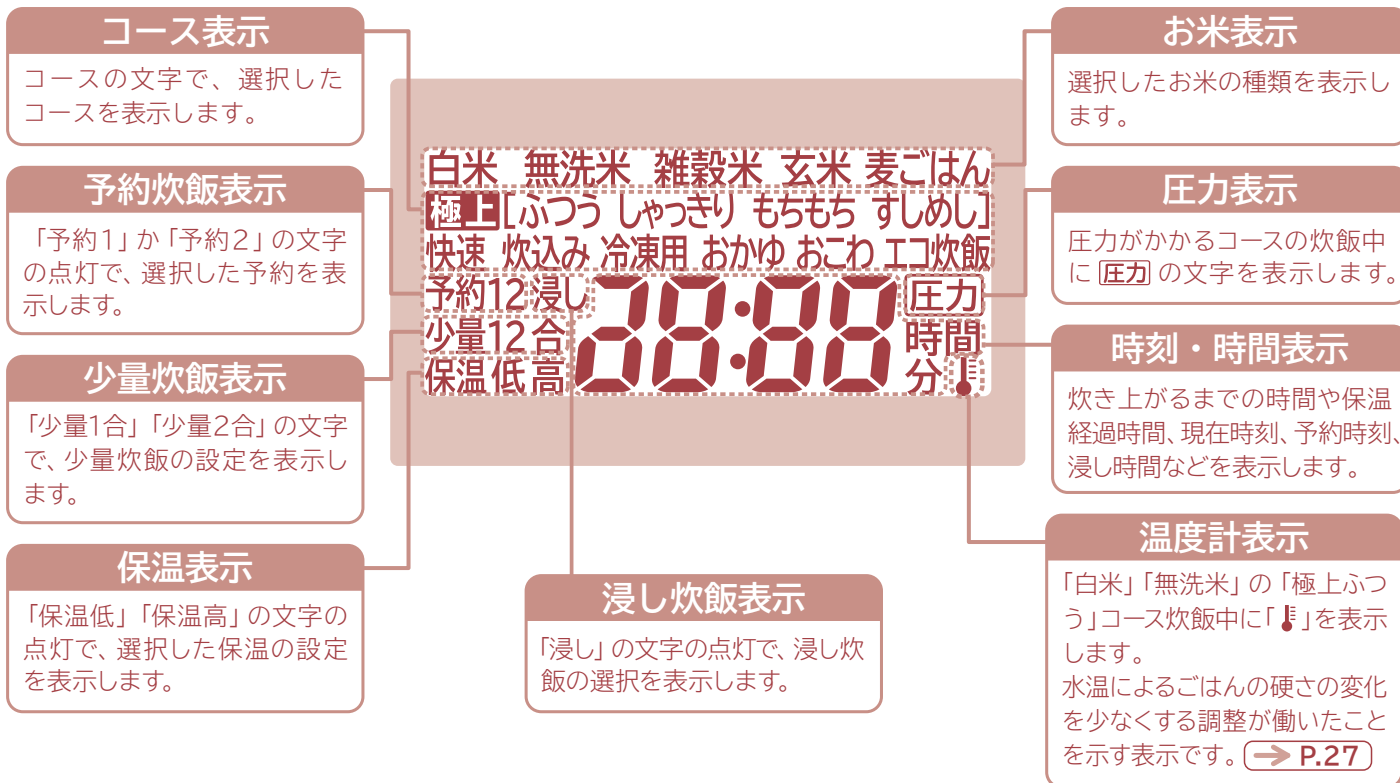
コース表示

コースの文字で、選択したコースを表示します。

予約炊飯表示

「予約1」か「予約2」の文字の点灯で、選択した予約を表示します。

少量炊飯表示

「少量1合」「少量2合」の文字で、少量炊飯の設定を表示します。

保温表示

「保温低」「保温高」の文字の点灯で、選択した保温の設定を表示します。

白米 無洗米 雑穀米 玄米 麦ごはん
極上 [ふつう しゃっきり もちもち すしめし]
快速 炊込み 冷凍用 おかゆ おこわ エコ炊飯
予約12 浸し 88:88 圧力
少量12合 時間
保温 低 高 分

浸し炊飯表示

「浸し」の文字の点灯で、浸し炊飯の選択を表示します。

お米表示

選択したお米の種類を表示します。

圧力表示

圧力がかかるコースの炊飯中に 圧力 の文字を表示します。

時刻・時間表示

炊き上がるまでの時間や保温経過時間、現在時刻、予約時刻、浸し時間などを表示します。

温度計表示

「白米」「無洗米」の「極上ふつう」コース炊飯中に「 」を表示します。
水温によるごはんの硬さの変化を少なくする調整が働いたことを示す表示です。 → P.27